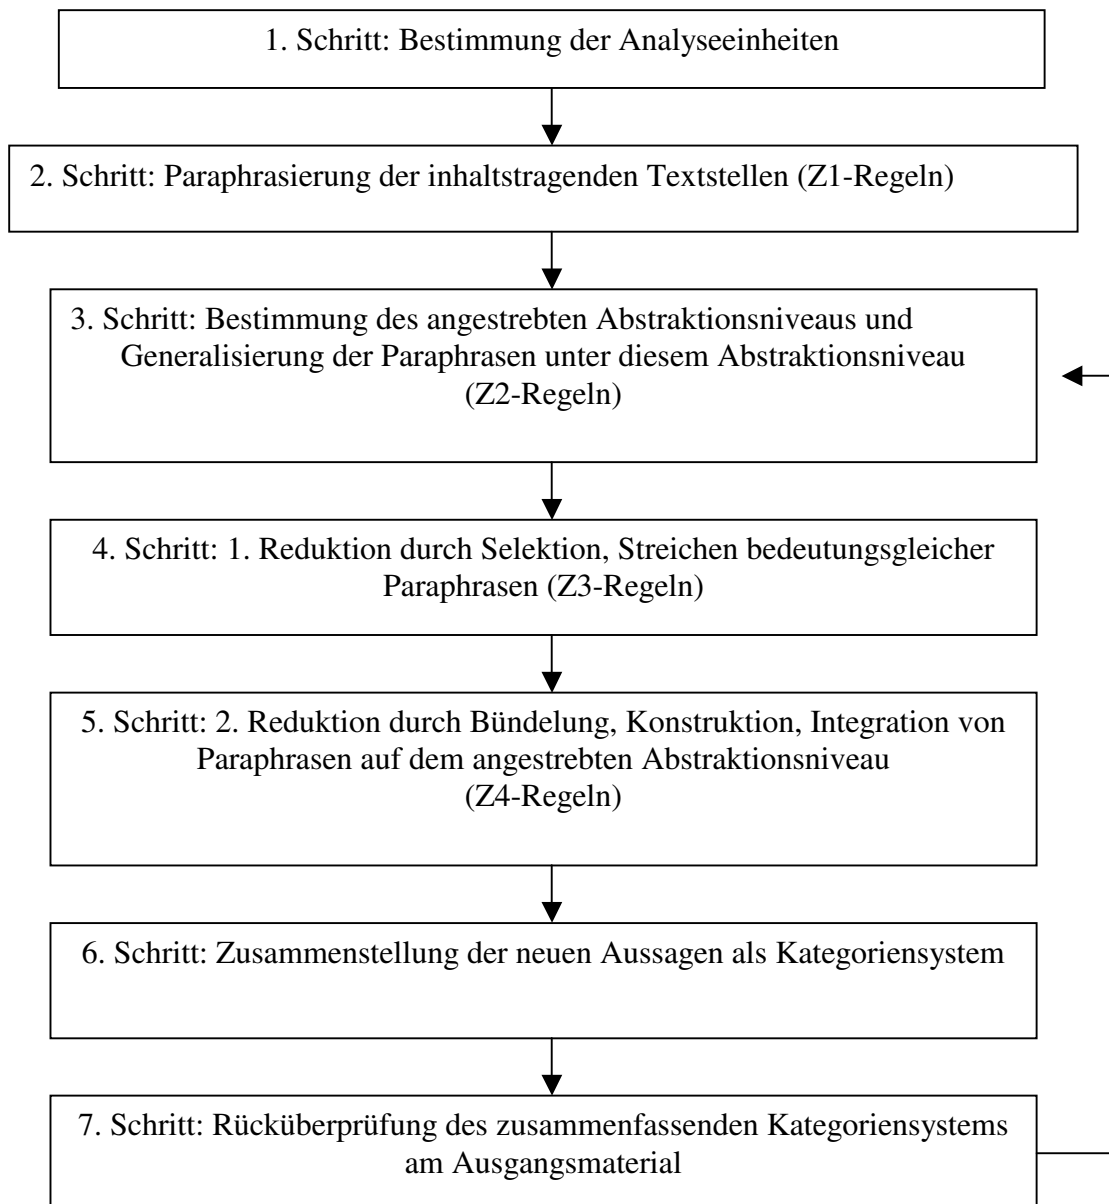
1. Schritt: Bestimmung der Analyseeinheiten

2. Schritt: Paraphrasierung der inhaltstragenden Textstellen (Z1-Regeln)

3. Schritt: Bestimmung des angestrebten Abstraktionsniveaus und Generalisierung der Paraphrasen unter diesem Abstraktionsniveau (Z2-Regeln)

4. Schritt: 1. Reduktion durch Selektion, Streichen bedeutungsgleicher Paraphrasen (Z3-Regeln)

5. Schritt: 2. Reduktion durch Bündelung, Konstruktion, Integration von Paraphrasen auf dem angestrebten Abstraktionsniveau (Z4-Regeln)

6. Schritt: Zusammenstellung der neuen Aussagen als Kategoriensystem

7. Schritt: Rücküberprüfung des zusammenfassenden Kategoriensystems am Ausgangsmaterial